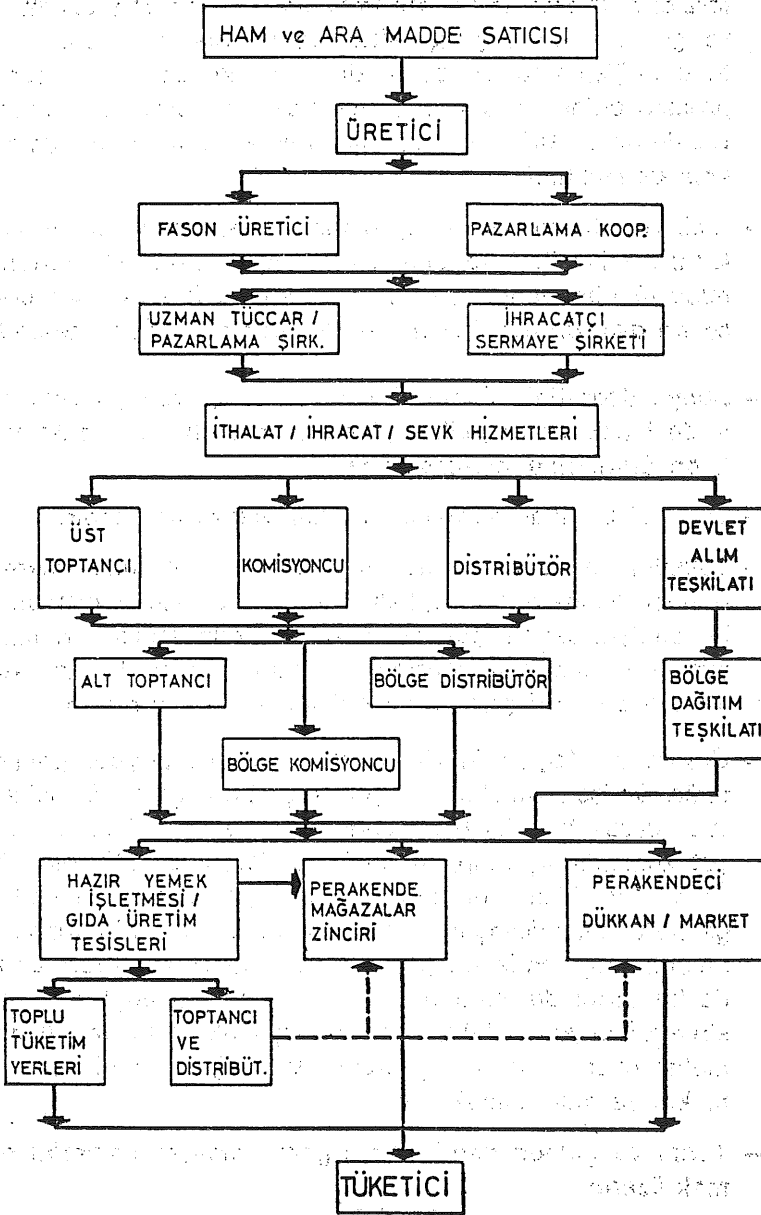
HAM ve ARA MADDE SATICISI

ÜRETİCİ

FASON ÜRETİCİ

PAZARLAMA KOOP.

UZMAN TÜCCAR / PAZARLAMA ŞİRK.

İHRACATÇI SERMAYE ŞİRKETİ

İTHALAT / İHRACAT / SEVK HİZMETLERİ

ÜST TOPTANCI

KOMİSYONCU

DİSTRİBÜTÖR

DEVLET ALIM TEŞKİLATI

ALT TOPTANCI

BÖLGE DİSTRİBÜTÖR

BÖLGE KOMİSYONCU

BÖLGE DAĞITIM TEŞKİLATI

HAZIR YEMEK İŞLETMESİ / GIDA ÜRETİM TESİSLERİ

PERAKENDE MAĞAZALAR ZİNCİRİ

PERAKENDECİ DÜKKAN / MARKET

TOPLU TÜKETİM YERLERİ

TOPTANCI VE DİSTRİBÜT.

TÜKETİCİ